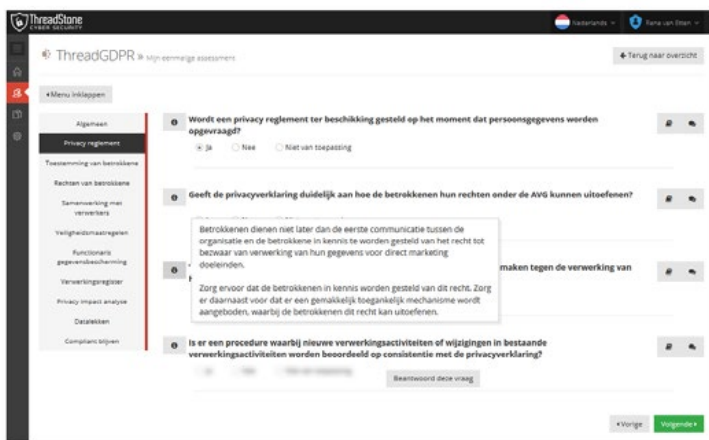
ThreadStone CYBER SECURITY

Nederlands

Rana van Ettan

ThreadGDPR » Mijn eenmalige assessment

Terug naar overzicht

Menu inklappen

Algemeen

Privacy reglement

Toestemming van betrokkene

Rechten van betrokkene

Samenwerking met verwerkers

Veiligheidsmaatregelen

Functionaris gegevensbescherming

Verwerkingsregister

Privacy impact analyse

Datalekken

Compliant blijven

Wordt een privacy reglement ter beschikking gesteld op het moment dat persoonsgegevens worden opgevraagd?

Ja Nee Niet van toepassing

Geeft de privacyverklaring duidelijk aan hoe de betrokkenen hun rechten onder de AVG kunnen uitoefenen?

Betrokkenen dienen niet later dan de eerste communicatie tussen de organisatie en de betrokkene in kennis te worden gesteld van het recht tot bezwaar van verwerking van hun gegevens voor direct marketing doeleinden.

Zorg ervoor dat de betrokkenen in kennis worden gesteld van dit recht. Zorg er daarnaast voor dat er een gemakkelijk toegankelijk mechanisme wordt aangeboden, waarbij de betrokkenen dit recht kan uitoefenen.

maken tegen de verwerking van

Is er een procedure waarbij nieuwe verwerkingsactiviteiten of wijzigingen in bestaande verwerkingsactiviteiten worden beoordeeld op consistentie met de privacyverklaring?

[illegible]

Beantwoord deze vraag

Vorige

Volgende